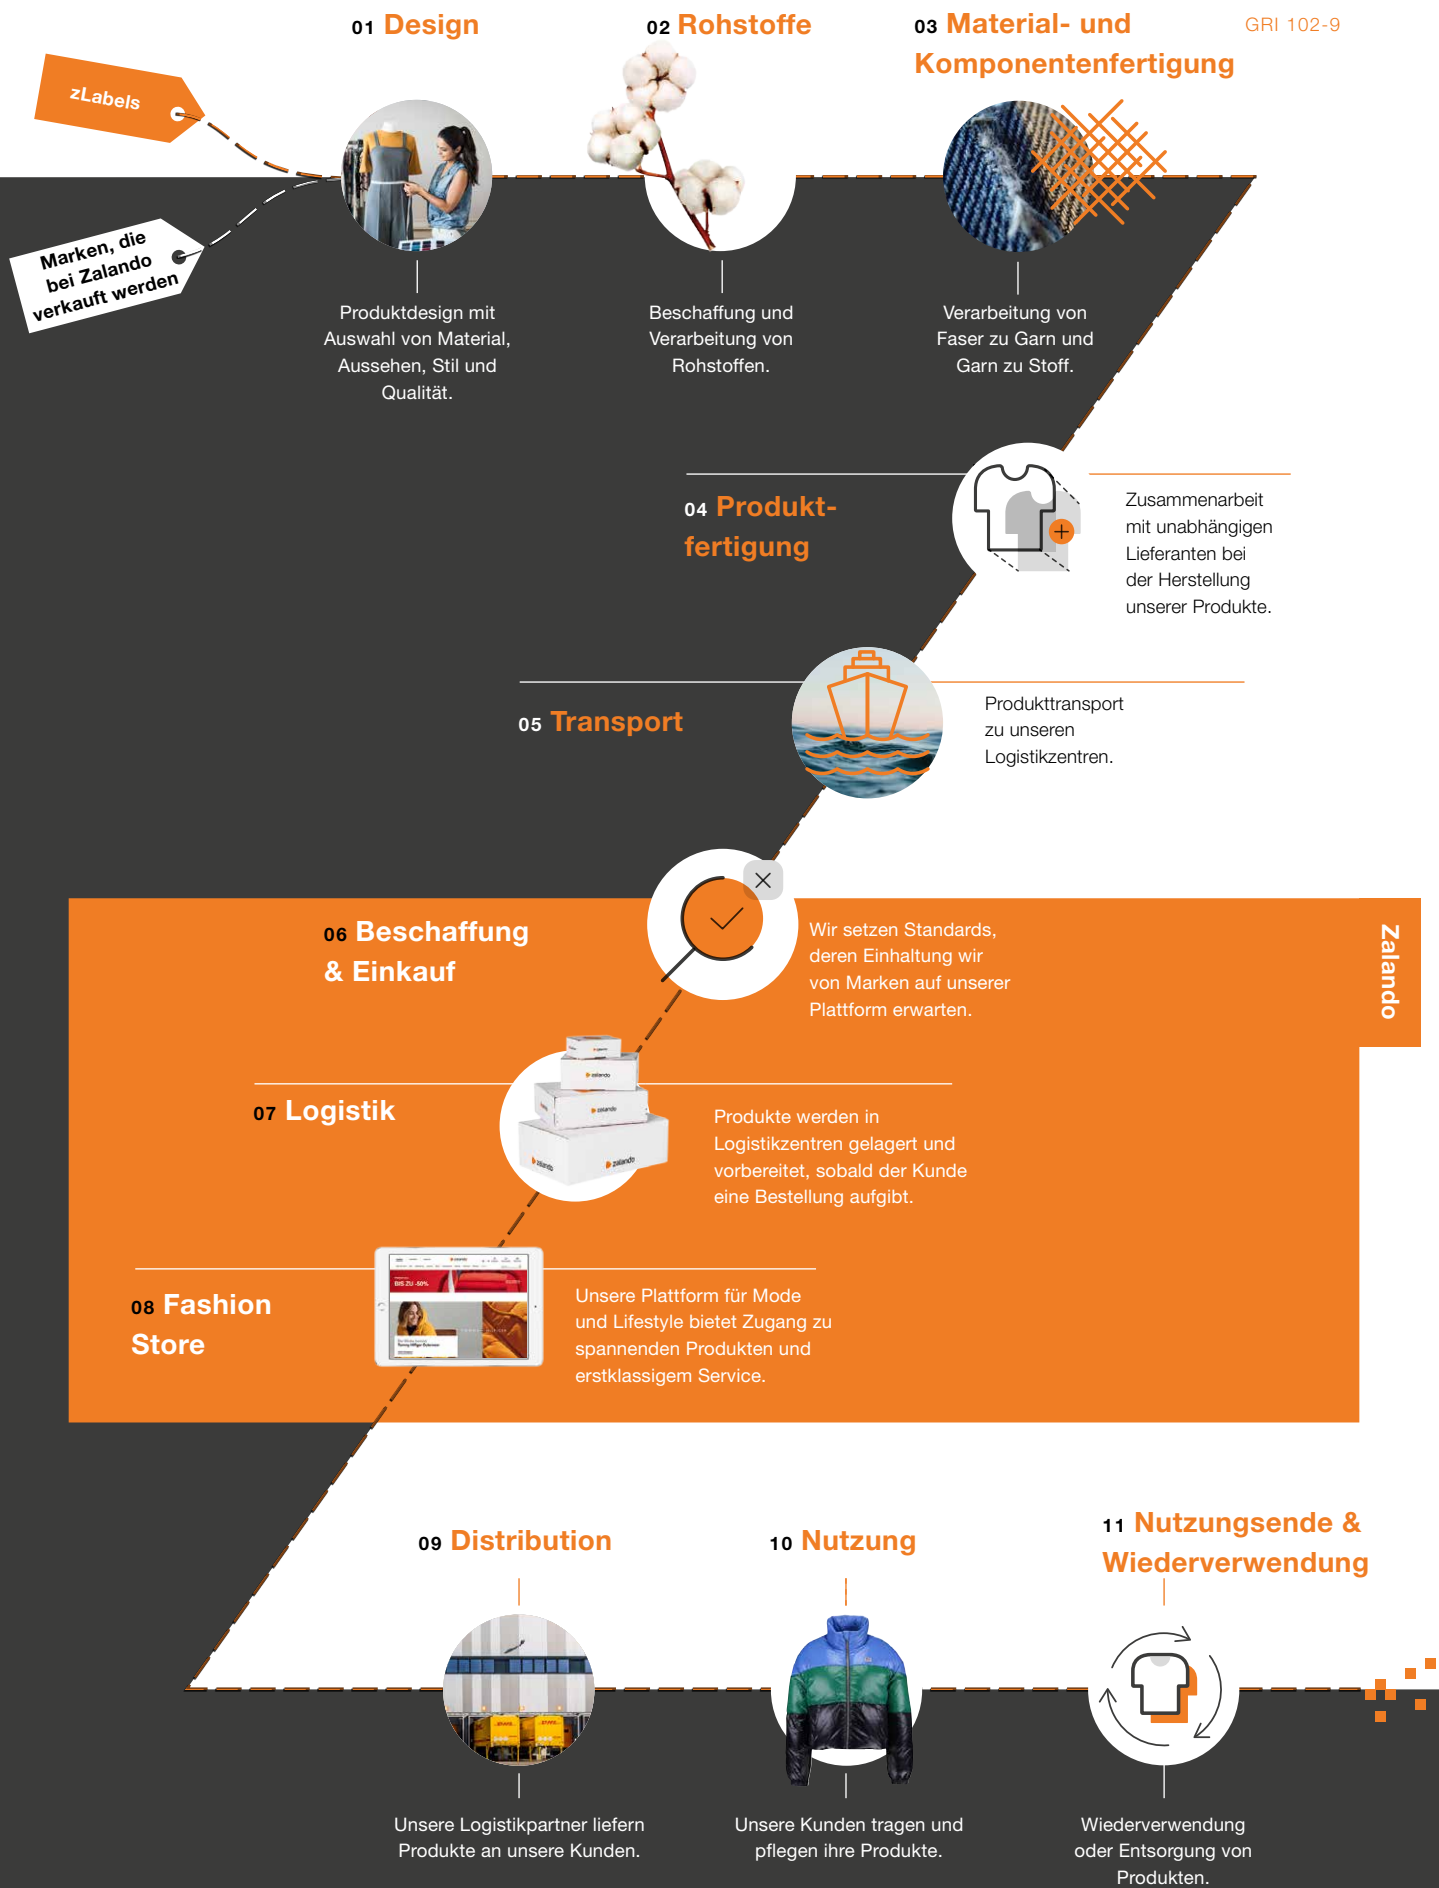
GRI 102-9

zLabels

Marken, die bei Zalando verkauft werden

01 Design

Produktdesign mit Auswahl von Material, Aussehen, Stil und Qualität.

02 Rohstoffe

Beschaffung und Verarbeitung von Rohstoffen.

03 Material- und Komponentenfertigung

Verarbeitung von Faser zu Garn und Garn zu Stoff.

04 Produktfertigung

Zusammenarbeit mit unabhängigen Lieferanten bei der Herstellung unserer Produkte.

05 Transport

Produkttransport zu unseren Logistikzentren.

Zalando

06 Beschaffung & Einkauf

Wir setzen Standards, deren Einhaltung wir von Marken auf unserer Plattform erwarten.

07 Logistik

Produkte werden in Logistikzentren gelagert und vorbereitet, sobald der Kunde eine Bestellung aufgibt.

08 Fashion Store

Unsere Plattform für Mode und Lifestyle bietet Zugang zu spannenden Produkten und erstklassigem Service.

09 Distribution

Unsere Logistikpartner liefern Produkte an unsere Kunden.

10 Nutzung

Unsere Kunden tragen und pflegen ihre Produkte.

11 Nutzungsende & Wiederverwendung

Wiederverwendung oder Entsorgung von Produkten.